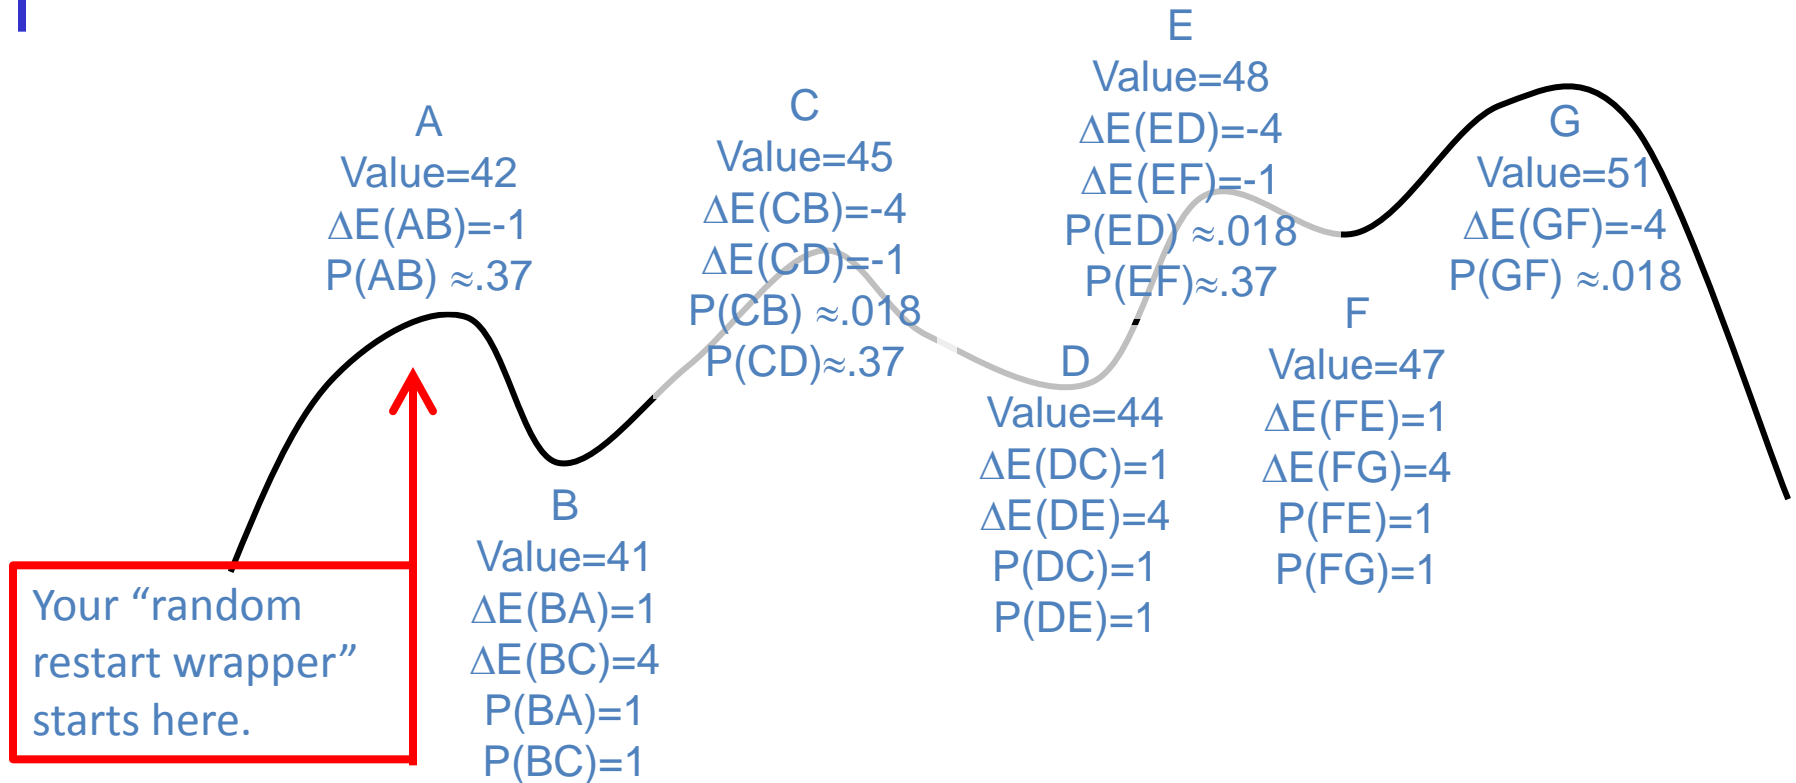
E
Value=48
ΔE(ED)=-4
ΔE(EF)=-1
P(ED) ≈.018
P(EF)≈.37

A
Value=42
ΔE(AB)=-1
P(AB) ≈.37

C
Value=45
ΔE(CB)=-4
ΔE(CD)=-1
P(CB) ≈.018
P(CD)≈.37

G
Value=51
ΔE(GF)=-4
P(GF) ≈.018

F
Value=47
ΔE(FE)=1
ΔE(FG)=4
P(FE)=1
P(FG)=1

D
Value=44
ΔE(DC)=1
ΔE(DE)=4
P(DC)=1
P(DE)=1

B
Value=41
ΔE(BA)=1
ΔE(BC)=4
P(BA)=1
P(BC)=1

Your “random restart wrapper” starts here.